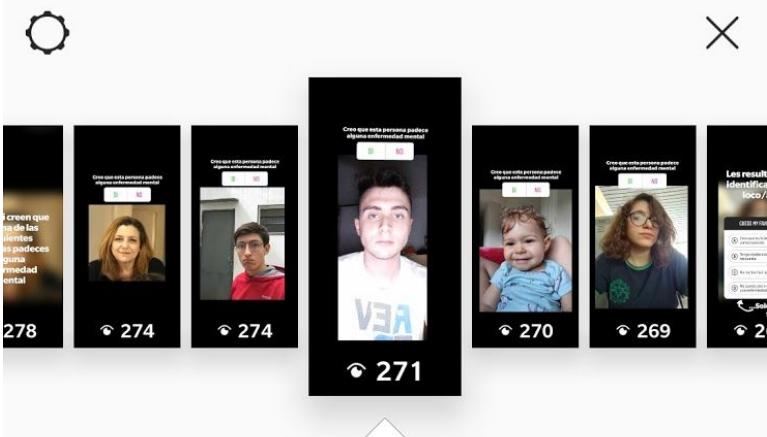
i creen que
na de las
uientes
s padeces
lguna
nfermedad
mental
278

Creo que esta persona padece alguna enfermedad mental
SI NO
274

Creo que esta persona padece alguna enfermedad mental
SI NO
274

Creo que esta persona padece alguna enfermedad mental
SI NO
REV
271

Creo que esta persona padece alguna enfermedad mental
SI NO
270

Creo que esta persona padece alguna enfermedad mental
SI NO
269

Les result
identific
loco /
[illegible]
2